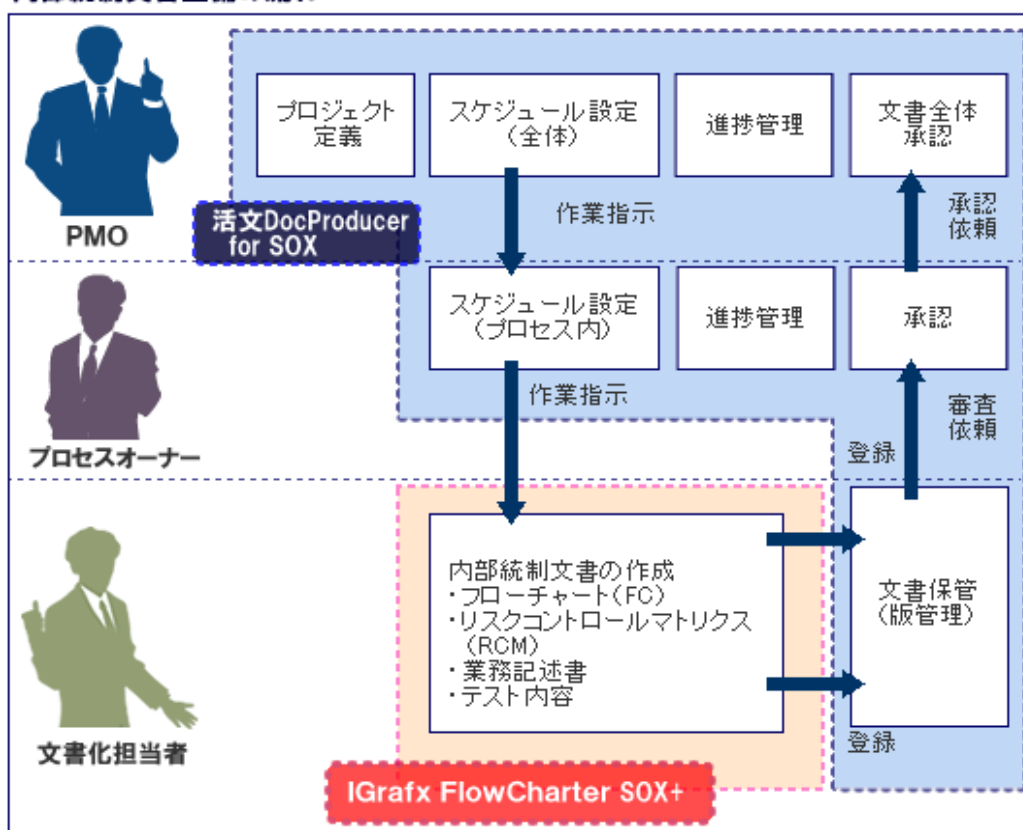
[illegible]

PMO

活文DocProducer for SOX

プロジェクト定義

スケジュール設定（全体）

進捗管理

文書全体承認

作業指示

承認依頼

プロセスオーナー

スケジュール設定（プロセス内）

進捗管理

承認

作業指示

審査依頼

登録

文書化担当者

内部統制文書の作成
・フローチャート（FC）
・リスクコントロールマトリクス（RCM）
・業務記述書
・テスト内容

文書保管（版管理）

登録

IGrafx FlowCharter SOX+